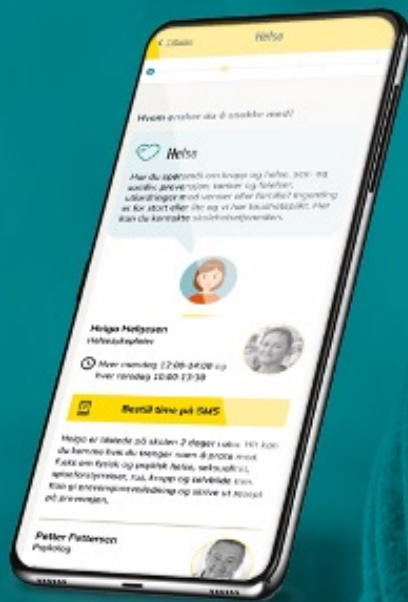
< Tilbake

Helse

Hvem ønsker du å snakke med?

Helse

Her du spørsmål om kropp og helse, sex- og seksualitet, prevensjon, kjønn og følelser, utfordringer med venner eller familie? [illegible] er for stort eller lite ta gjerne en kontakt. Her kan du kontakte skolehelsetjenesten.

Helga Helgesen
Helsesykepleier

Hver mandag 12:00-14:00 og hver torsdag 10:00-13:30

Bestill time på SMS

Helga er tilstede på skolen 2 dager i uka. Hit kan du komme hvis du trenger noen å prate med. Falle om fysisk og psykisk helse, seksualitet, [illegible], kosthold, kropp og selvbilde. Hun kan gi prevensjonsveiledning og skrive ut resept på prevensjon.

Petter Pettersen
Psykolog